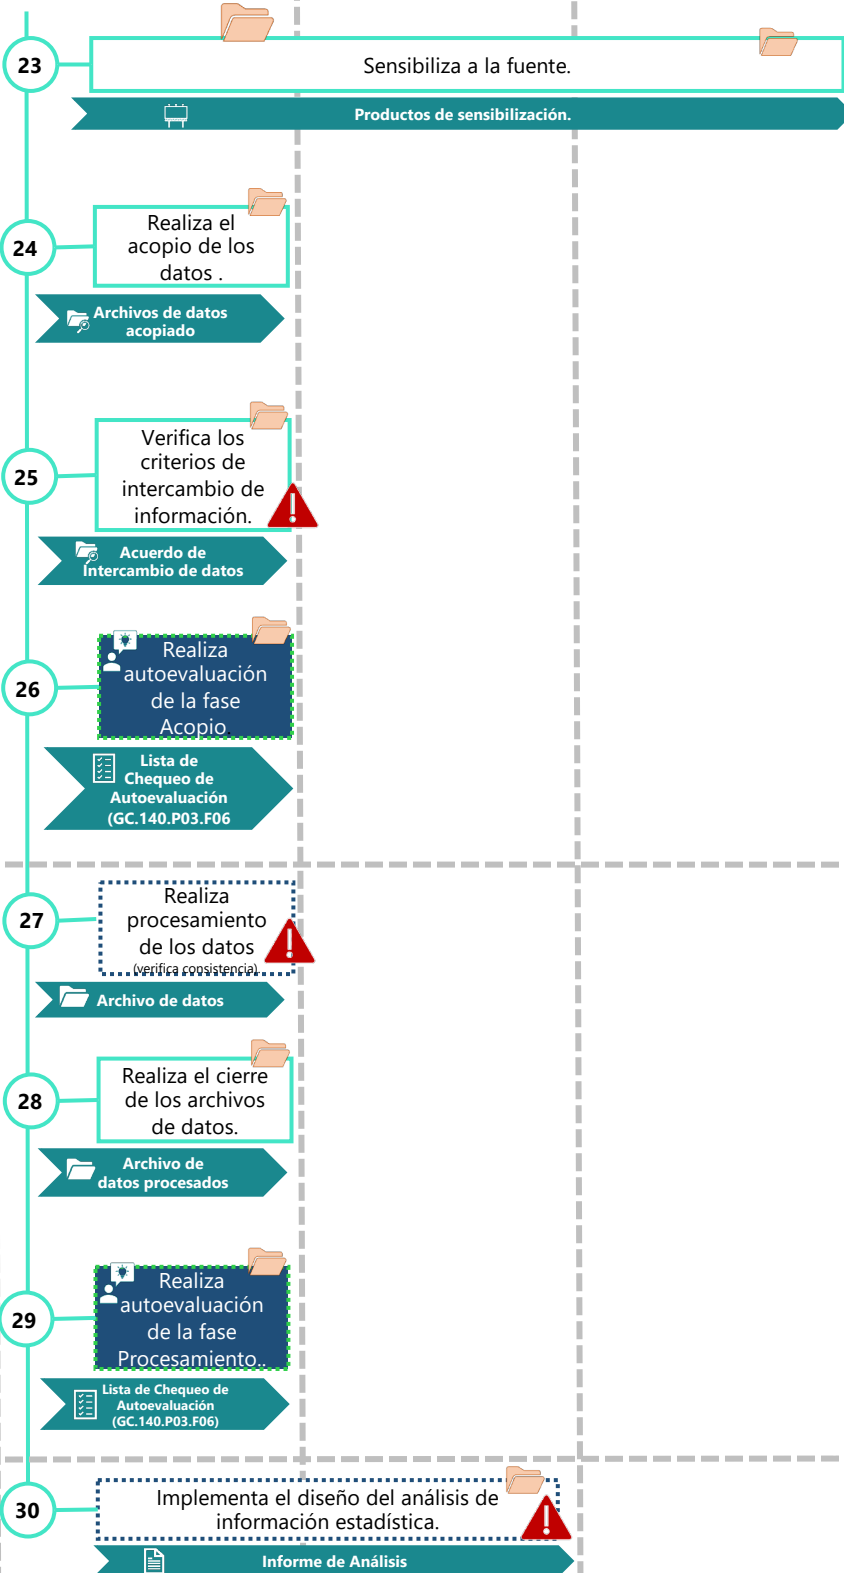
23

Sensibiliza a la fuente.

Productos de sensibilización.

24

Realiza el acopio de los datos .

Archivos de datos acopiado

25

Verifica los criterios de intercambio de información.

Acuerdo de Intercambio de datos

26

Realiza autoevaluación de la fase Acopio.

Lista de Chequeo de Autoevaluación (GC.140.P03.F06

27

Realiza procesamiento de los datos (verifica consistencia)

Archivo de datos

28

Realiza el cierre de los archivos de datos.

Archivo de datos procesados

29

Realiza autoevaluación de la fase Procesamiento.

Lista de Chequeo de Autoevaluación (GC.140.P03.F06)

30

Implementa el diseño del análisis de información estadística.

Informe de Análisis